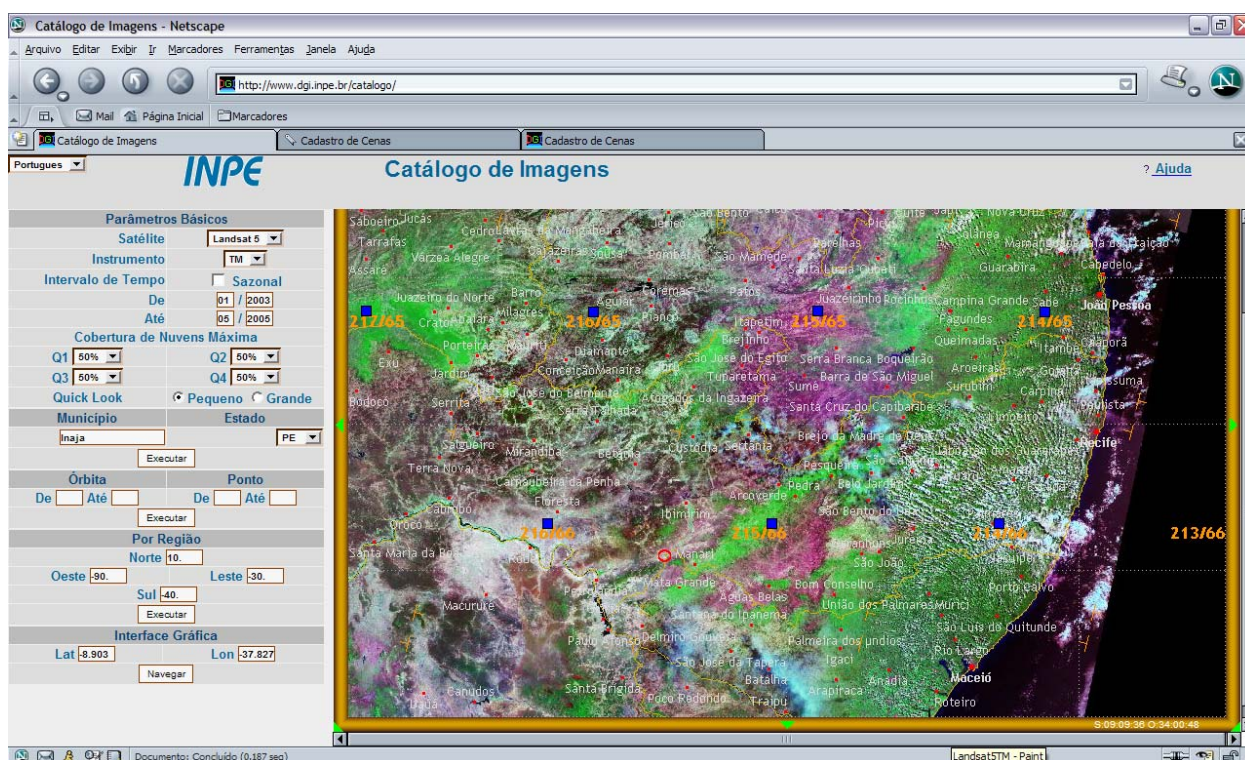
Catálogo de Imagens - Netscape

Arquivo Editar Exibir Ir Marcadores Ferramentas Janela Ajuda

http://www.dgi.inpe.br/catalogo/

Mail Página Inicial Marcadores

Catálogo de Imagens | Cadastro de Cenas | Cadastro de Cenas

Portugues

INPE

Catálogo de Imagens

? Ajuda

Parâmetros Básicos
Satélite Landsat 5
Instrumento TM
Intervalo de Tempo Sazonal
De 01 / 2003
Até 05 / 2005
Cobertura de Nuvens Máxima
Q1 50% Q2 50%
Q3 50% Q4 50%
Quick Look Pequeno Grande
Município Estado
Inaja PE
Executar
Órbita Ponto
De Até De Até
Executar
Por Região
Norte 10.
Oeste -90. Leste -30.
Sul -40.
Executar
Interface Gráfica
Lat -8.903 Lon -37.827
Navegar

Saboeiro Jucás Tarrafas Assaré Várzea Alegre Cajazeiras Sousa Pombal São Mamede Patos Picuí Guarabira Cabedelo João Pessoa Juazeiro do Norte Barro Aguiar Coremas Juazeirinho Campina Grande Sapé Crato Milagres Piancó Itapetim Fagundes Porteiras Mauriti Diamante Brejinho Queimadas Itambé Exu Jardim Conceição Manaíra São José do Egito Serra Branca Boqueirão Tuparetama Sumé Barra de São Miguel Surubim Aroeiras Goiana Bodocó Serrita São José do Belmonte Serra Talhada Afogados da Ingazeira Santa Cruz do Capibaribe Limoeiro Paulista Salgueiro Mirandiba Custódia Sertânia Brejo da Madre de Deus Recife Terra Nova Carnaubeira da Penha Pesqueira Belo Jardim Floresta Arcoverde Pedra Ibimirim São Bento do Una Cabrobó Orocó Santa Maria da Boa Vista Manari São João Mata Grande Bom Conselho Macururé Águas Belas Santana do Ipanema União dos Palmares Murici Paulo Afonso Delmiro Gouveia Palmeira dos Índios São Luís do Quitunde Rio Largo São José da Tapera Igaci Batalha Arapiraca Anadia Maceió Santa Brígida Poço Redondo Traipu Canudos Roteiro Porto Calvo

217/65 216/65 215/65 214/65 216/66 215/66 214/66 213/66

S:09:09:36 O:34:00:48

Documento: Concluído (0.187 seg)

Landsat5TM - Paint